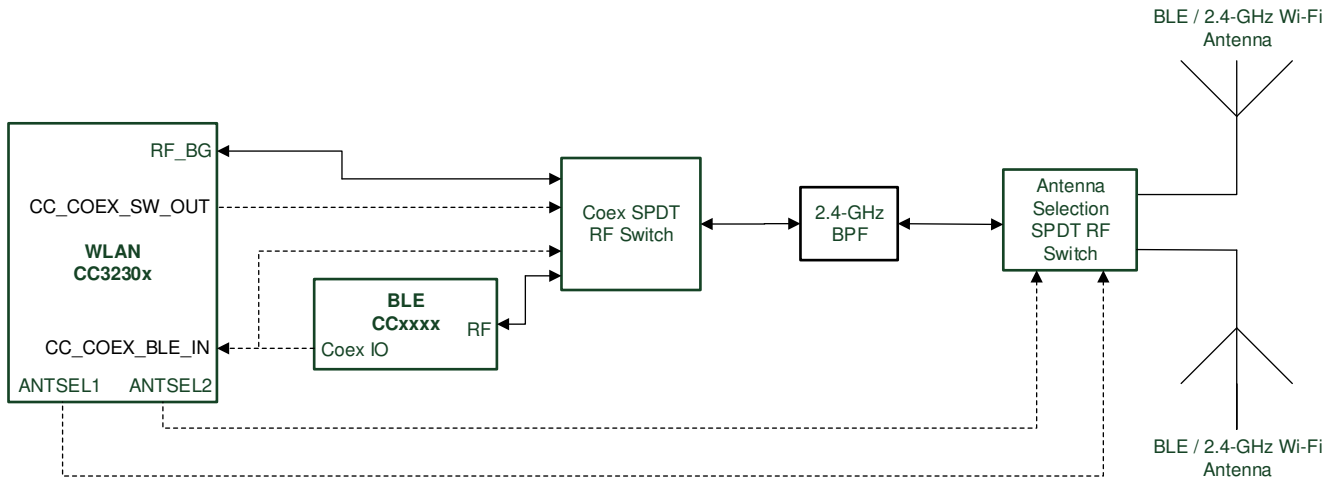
BLE / 2.4-GHz Wi-Fi Antenna

RF_BG

CC_COEX_SW_OUT

WLAN
CC3230x

CC_COEX_BLE_IN

ANTSEL1

ANTSEL2

BLE
CCxxxx

RF

Coex IO

Coex SPDT RF Switch

2.4-GHz BPF

Antenna Selection SPDT RF Switch

BLE / 2.4-GHz Wi-Fi Antenna